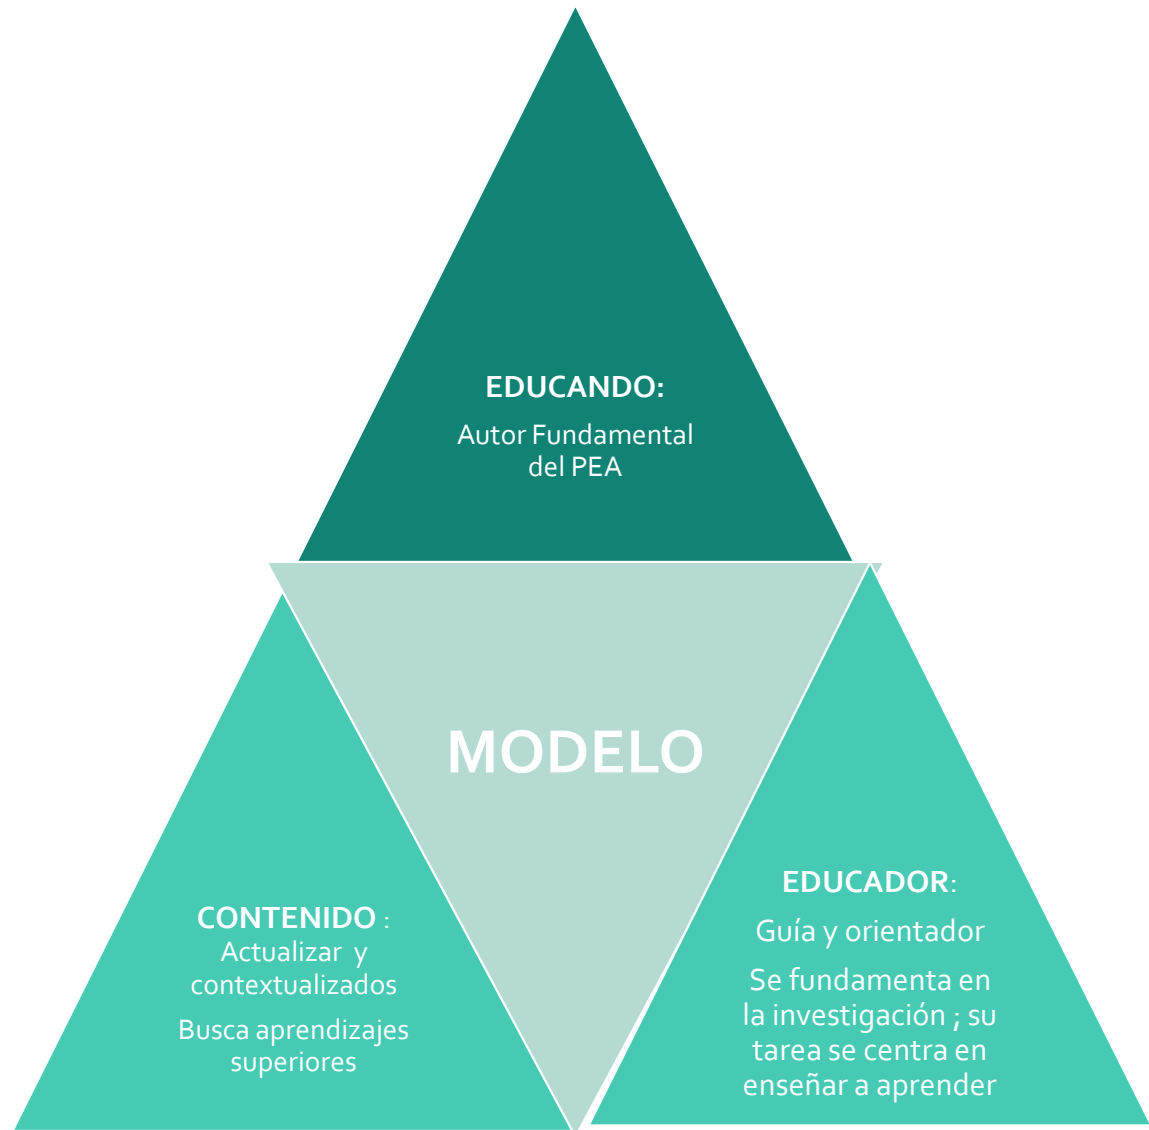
EDUCANDO:

Autor Fundamental del PEA

MODELO

CONTENIDO :
Actualizar y contextualizados

Busca aprendizajes superiores

EDUCADOR:

Guía y orientador

Se fundamenta en la investigación ; su tarea se centra en enseñar a aprender